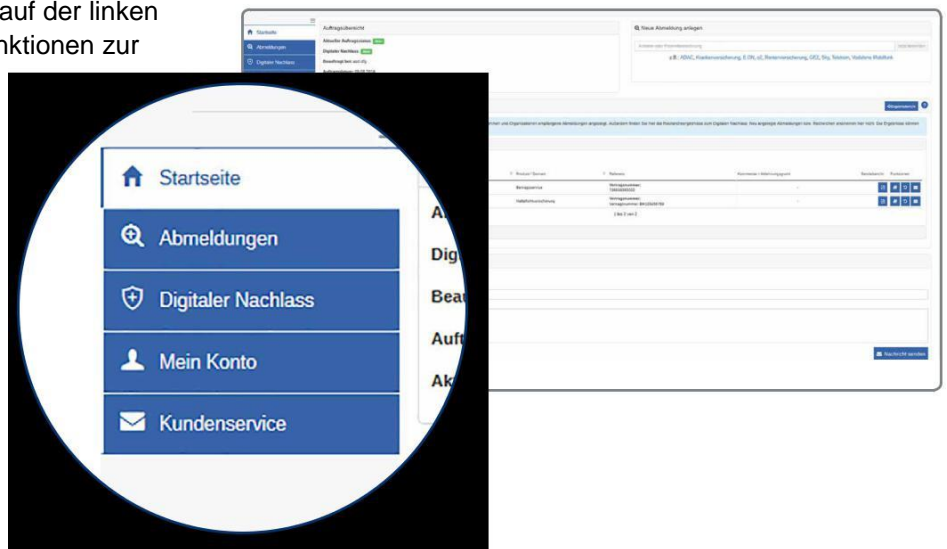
auf der linken
nktionen zur

Startseite
Abmeldungen
Digitaler Nachlass

Auftragsübersicht
Aktueller Auftragsstatus
Digitaler Nachlass
Beauftragt bei: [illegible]

Neue Abmeldung anlegen
z.B.: ADAC, Krankenversicherung, E.ON, o2, Rentenversicherung, GEZ, Sky, Telekom, Vodafone Webfonik

Nachricht senden

Startseite
Abmeldungen
Digitaler Nachlass
Mein Konto
Kundenservice

A
Dig
Bea
Auf
Ak